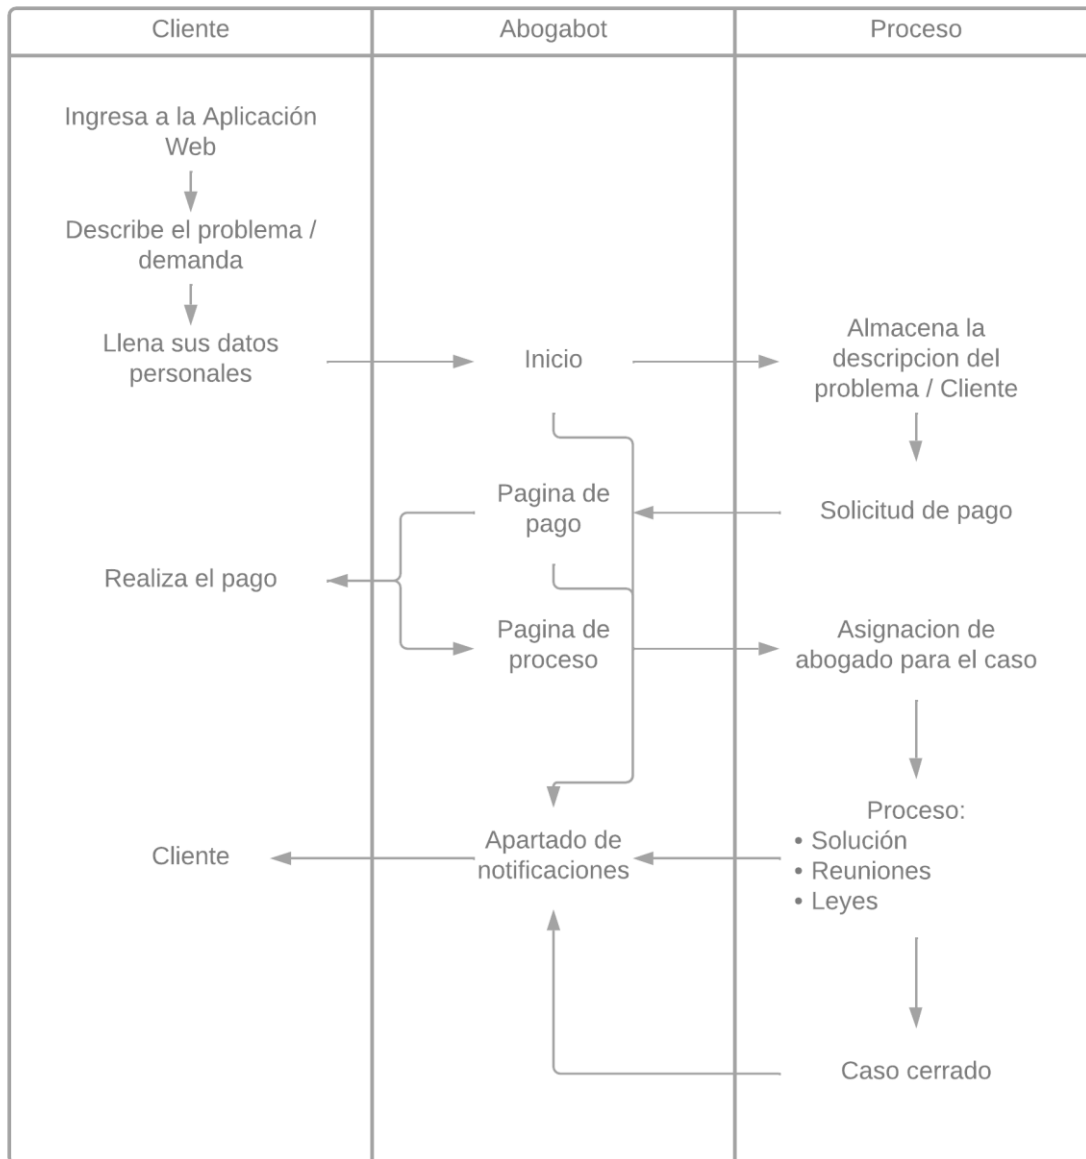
Cliente

Abogabot

Proceso

Ingresa a la Aplicación Web

Describe el problema / demanda

Llena sus datos personales

Inicio

Almacena la descripcion del problema / Cliente

Pagina de pago

Solicitud de pago

Realiza el pago

Pagina de proceso

Asignacion de abogado para el caso

Proceso:
• Solución
• Reuniones
• Leyes

Cliente

Apartado de notificaciones

Caso cerrado